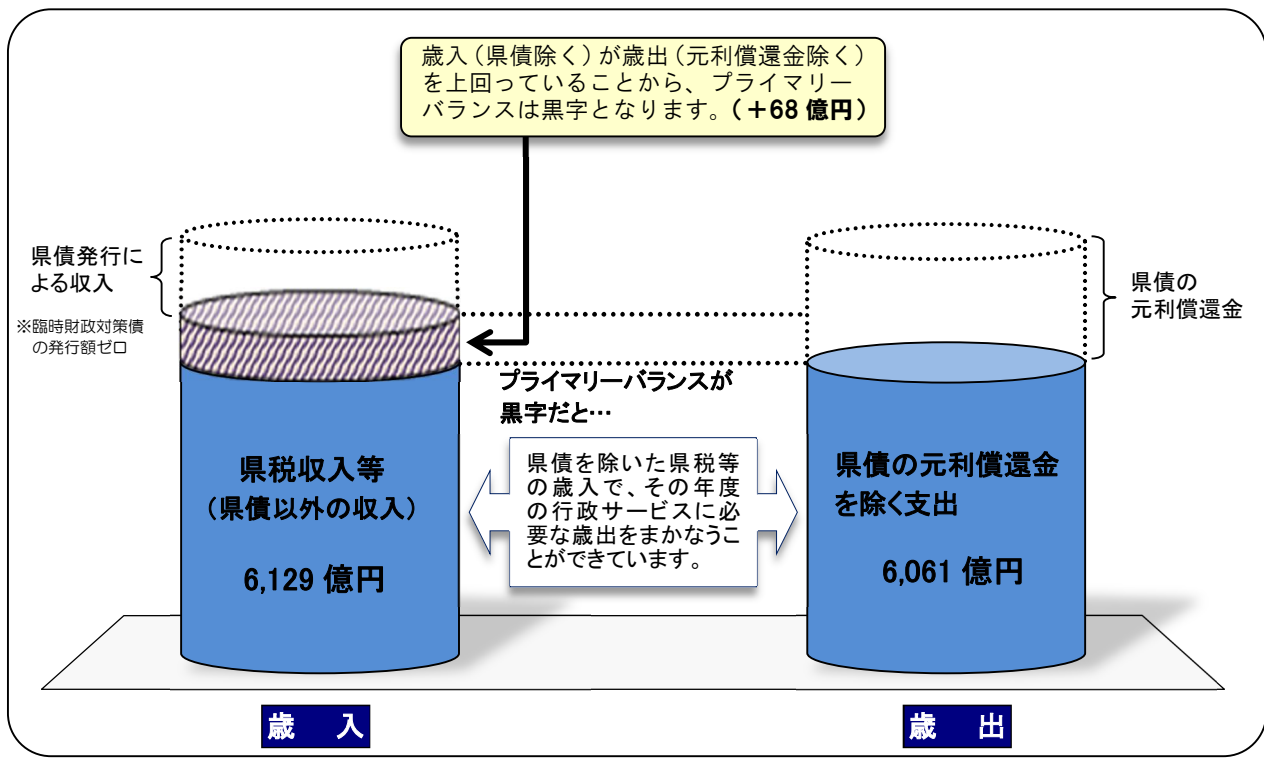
歳入（県債除く）が歳出（元利償還金除く）を上回っていることから、プライマリーバランスは黒字となります。（＋68 億円）

県債発行による収入

※臨時財政対策債の発行額ゼロ

県債の元利償還金

プライマリーバランスが黒字だと…

県税収入等（県債以外の収入）

6,129 億円

県債を除いた県税等の歳入で、その年度の行政サービスに必要な歳出をまかなうことができています。

県債の元利償還金を除く支出

6,061 億円

歳　入

歳　出